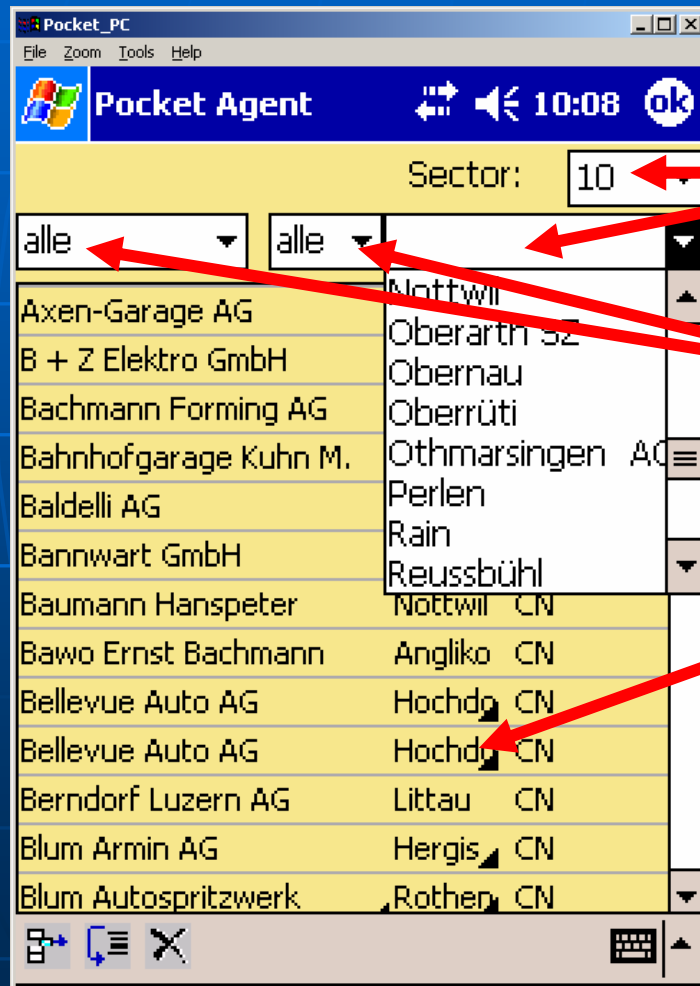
Pocket_PC
File Zoom Tools Help
Pocket Agent 10:08 ok
Sector: 10
alle alle
Nottwil
Oberarth SZ
Obernau
Oberrüti
Othmarsingen AG
Perlen
Rain
Reussbühl

| | | |
|---|---|---|
| Axen-Garage AG | | |
| B + Z Elektro GmbH | | |
| Bachmann Forming AG | | |
| Bahnhofgarage Kuhn M. | | |
| Baldelli AG | | |
| Bannwart GmbH | | |
| Baumann Hanspeter | Nottwil | CN |
| Bawo Ernst Bachmann | Angliko | CN |
| Bellevue Auto AG | Hochdo | CN |
| Bellevue Auto AG | Hochdo | CN |
| Berndorf Luzern AG | Littau | CN |
| Blum Armin AG | Hergis | CN |
| Blum Autospritzwerk | Rothen | CN |